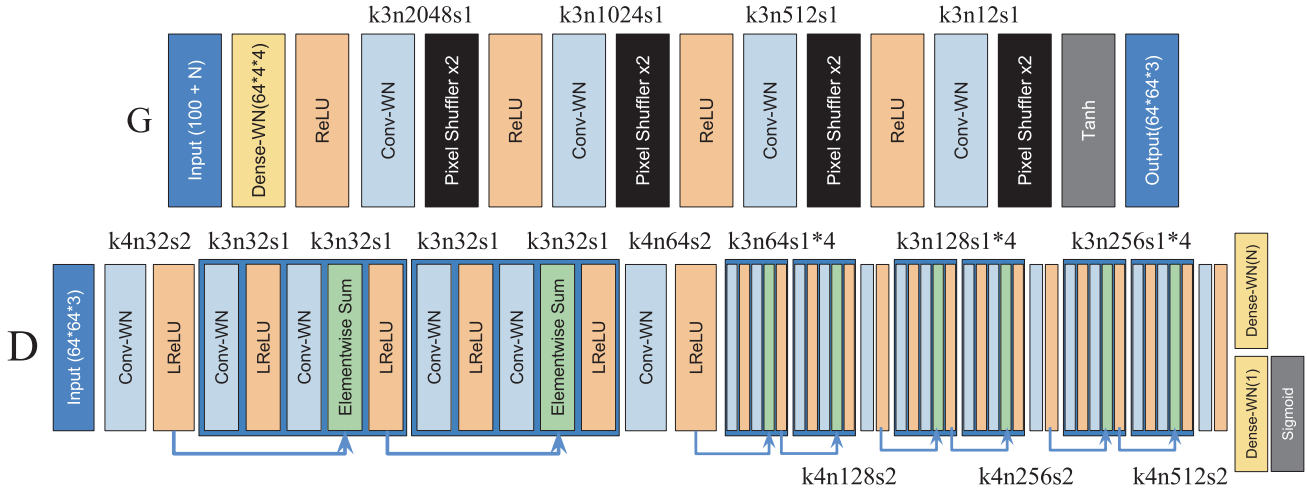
G

k3n2048s1 k3n1024s1 k3n512s1 k3n12s1

Input (100 + N)
Dense-WN(64*4*4)
ReLU
Conv-WN
Pixel Shuffler x2
ReLU
Conv-WN
Pixel Shuffler x2
ReLU
Conv-WN
Pixel Shuffler x2
ReLU
Conv-WN
Pixel Shuffler x2
Tanh
Output(64*64*3)

D

k4n32s2 k3n32s1 k3n32s1 k3n32s1 k3n32s1 k4n64s2 k3n64s1*4 k3n128s1*4 k3n256s1*4

Input (64*64*3)
Conv-WN
LReLU
Conv-WN
LReLU
Conv-WN
Elementwise Sum
LReLU
Conv-WN
LReLU
Conv-WN
Elementwise Sum
LReLU
Conv-WN
LReLU
Dense-WN(N)
Dense-WN(1)
Sigmoid

k4n128s2 k4n256s2 k4n512s2